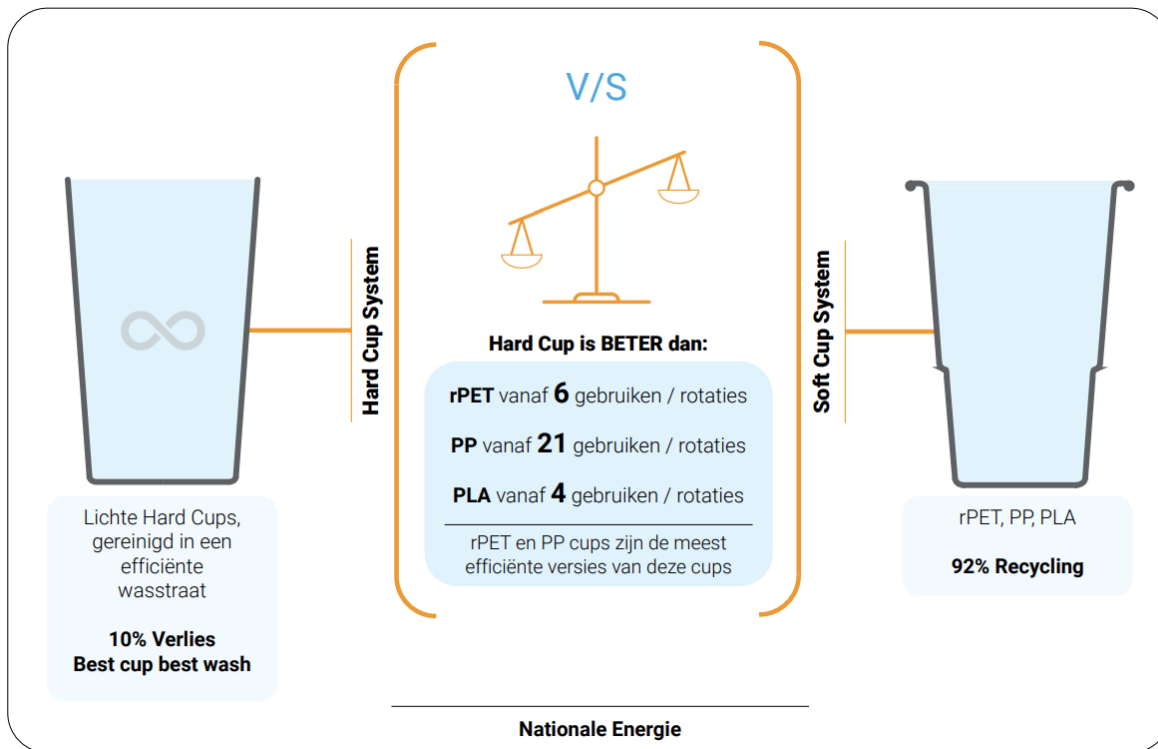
Hard Cup System

Lichte Hard Cups, gereinigd in een efficiënte wasstraat

10% Verlies
Best cup best wash

V/S

Hard Cup is BETER dan:

rPET vanaf 6 gebruiken / rotaties

PP vanaf 21 gebruiken / rotaties

PLA vanaf 4 gebruiken / rotaties

rPET en PP cups zijn de meest efficiënte versies van deze cups

Soft Cup System

rPET, PP, PLA

92% Recycling

Nationale Energie